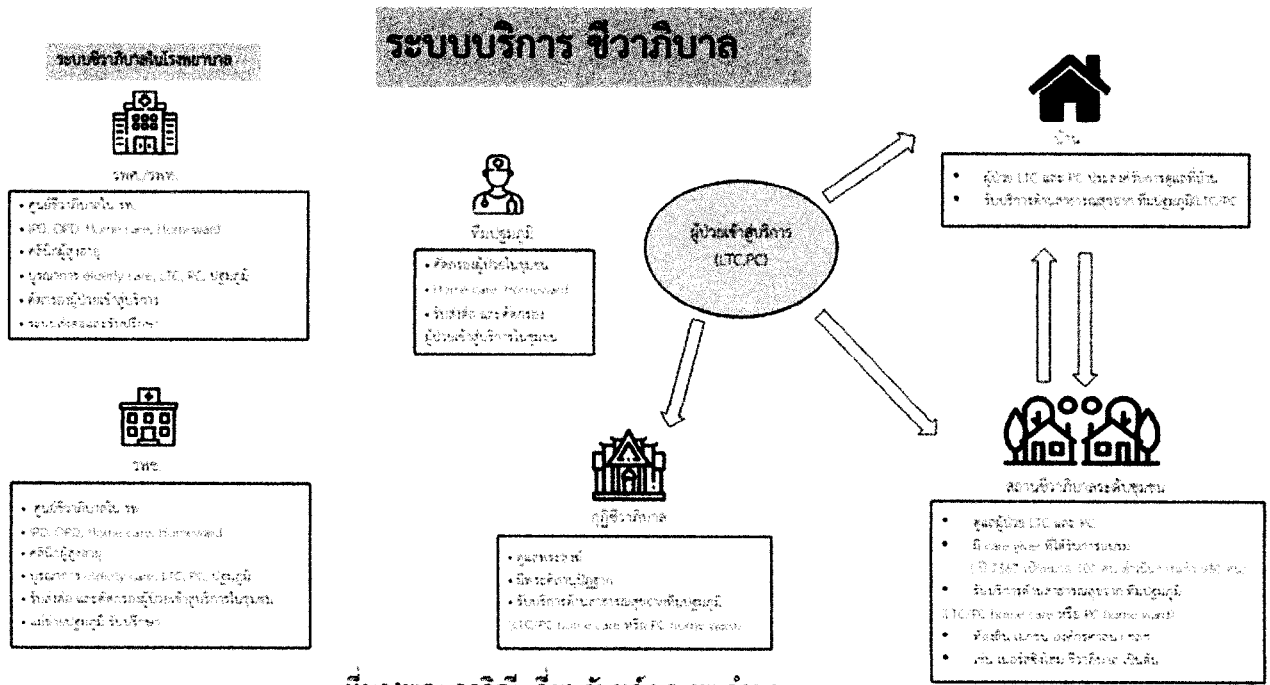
ระบบบริการ ชีวาภิบาล

ระบบชีวาภิบาลในโรงพยาบาล

รพศ./รพท.

- ศูนย์ชีวาภิบาลใน รพ.
- IPD, OPD, Home care, Homeward
- คลินิกผู้สูงอายุ
- บูรณาการ elderly care, LTC, PC, ปฐมภูมิ
- คัดกรองผู้ป่วยเข้าสู่บริการ
- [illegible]

รพช.

- ศูนย์ชีวาภิบาลใน รพ.
- IPD, OPD, Home care, Homeward
- คลินิกผู้สูงอายุ
- บูรณาการ elderly care, LTC, PC, ปฐมภูมิ
- รับส่งต่อ และคัดกรองผู้ป่วยเข้าสู่บริการในชุมชน
- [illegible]

ทีมปฐมภูมิ

- คัดกรองผู้ป่วยในชุมชน
- Home care, Homeward
- รับส่งต่อ และคัดกรอง ผู้ป่วยเข้าสู่บริการในชุมชน

ผู้ป่วยเข้าสู่บริการ (LTC,PC)

กุฏิชีวาภิบาล

- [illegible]
- มีระเบียบปฏิบัติ
- รับบริการด้านสาธารณสุขจากทีมปฐมภูมิ
- LTC/PC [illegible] care หรือ PC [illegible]

บ้าน

- ผู้ป่วย LTC และ PC ประสงค์รับการดูแลที่บ้าน
- รับบริการด้านสาธารณสุขจาก ทีมปฐมภูมิLTC/PC

สถานชีวาภิบาลระดับชุมชน

- ดูแลผู้ป่วย LTC และ PC
- มี care giver ที่มีชั่วโมงการอบรม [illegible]
- รับบริการด้านสาธารณสุขจาก ทีมปฐมภูมิ
- LTC/PC Home care หรือ PC Home ward
- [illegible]
- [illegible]

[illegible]